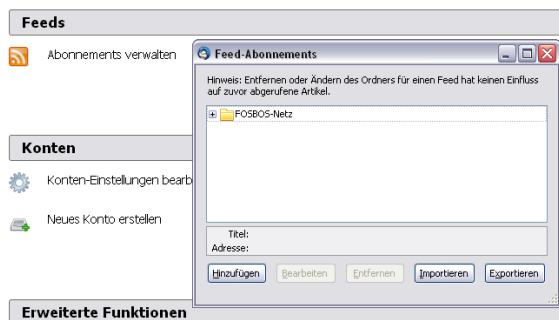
Feeds

Abonnements verwalten

Konten

Konten-Einstellungen bearb

Neues Konto erstellen

Erweiterte Funktionen

Feed-Abonnements

Hinweis: Entfernen oder Ändern des Ordners für einen Feed hat keinen Einfluss auf zuvor abgerufene Artikel.

FOSBOS-Netz

Titel:
Adresse:

Hinzufügen
Bearbeiten
Entfernen
Importieren
Exportieren